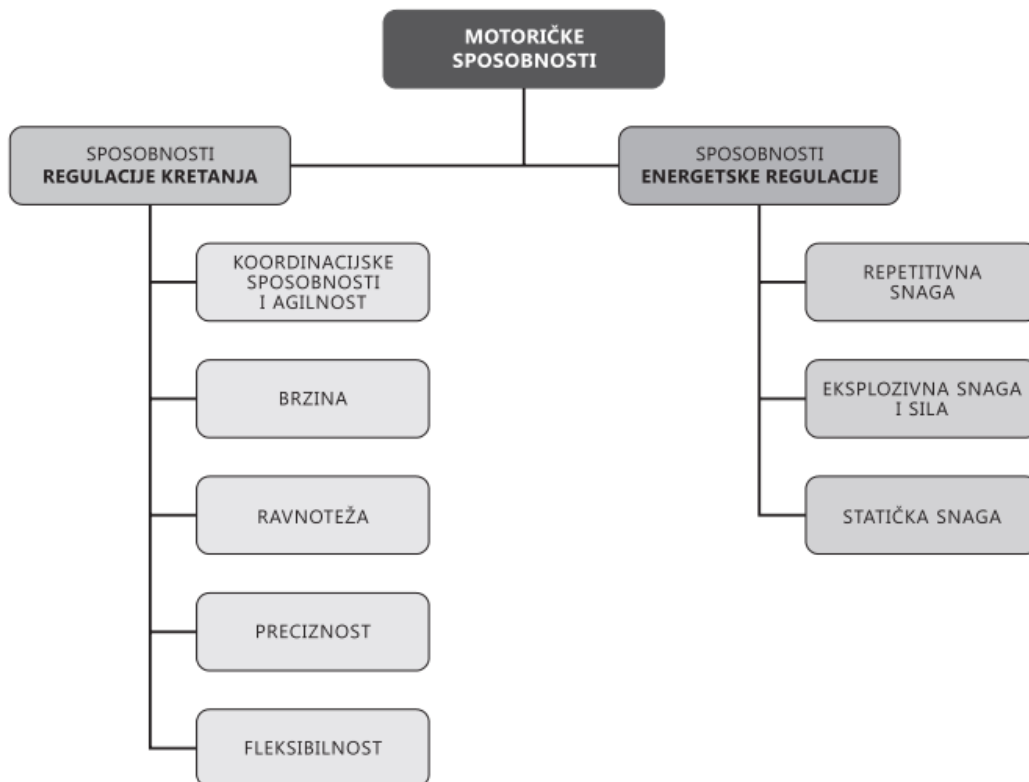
MOTORIČKE SPOSOBNOSTI

SPOSOBNOSTI
REGULACIJE KRETANJA

KOORDINACIJSKE SPOSOBNOSTI I AGILNOST

BRZINA

RAVNOTEŽA

PRECIZNOST

FLEKSIBILNOST

SPOSOBNOSTI
ENERGETSKE REGULACIJE

REPETITIVNA SNAGA

EKSPLOZIVNA SNAGA I SILA

STATIČKA SNAGA